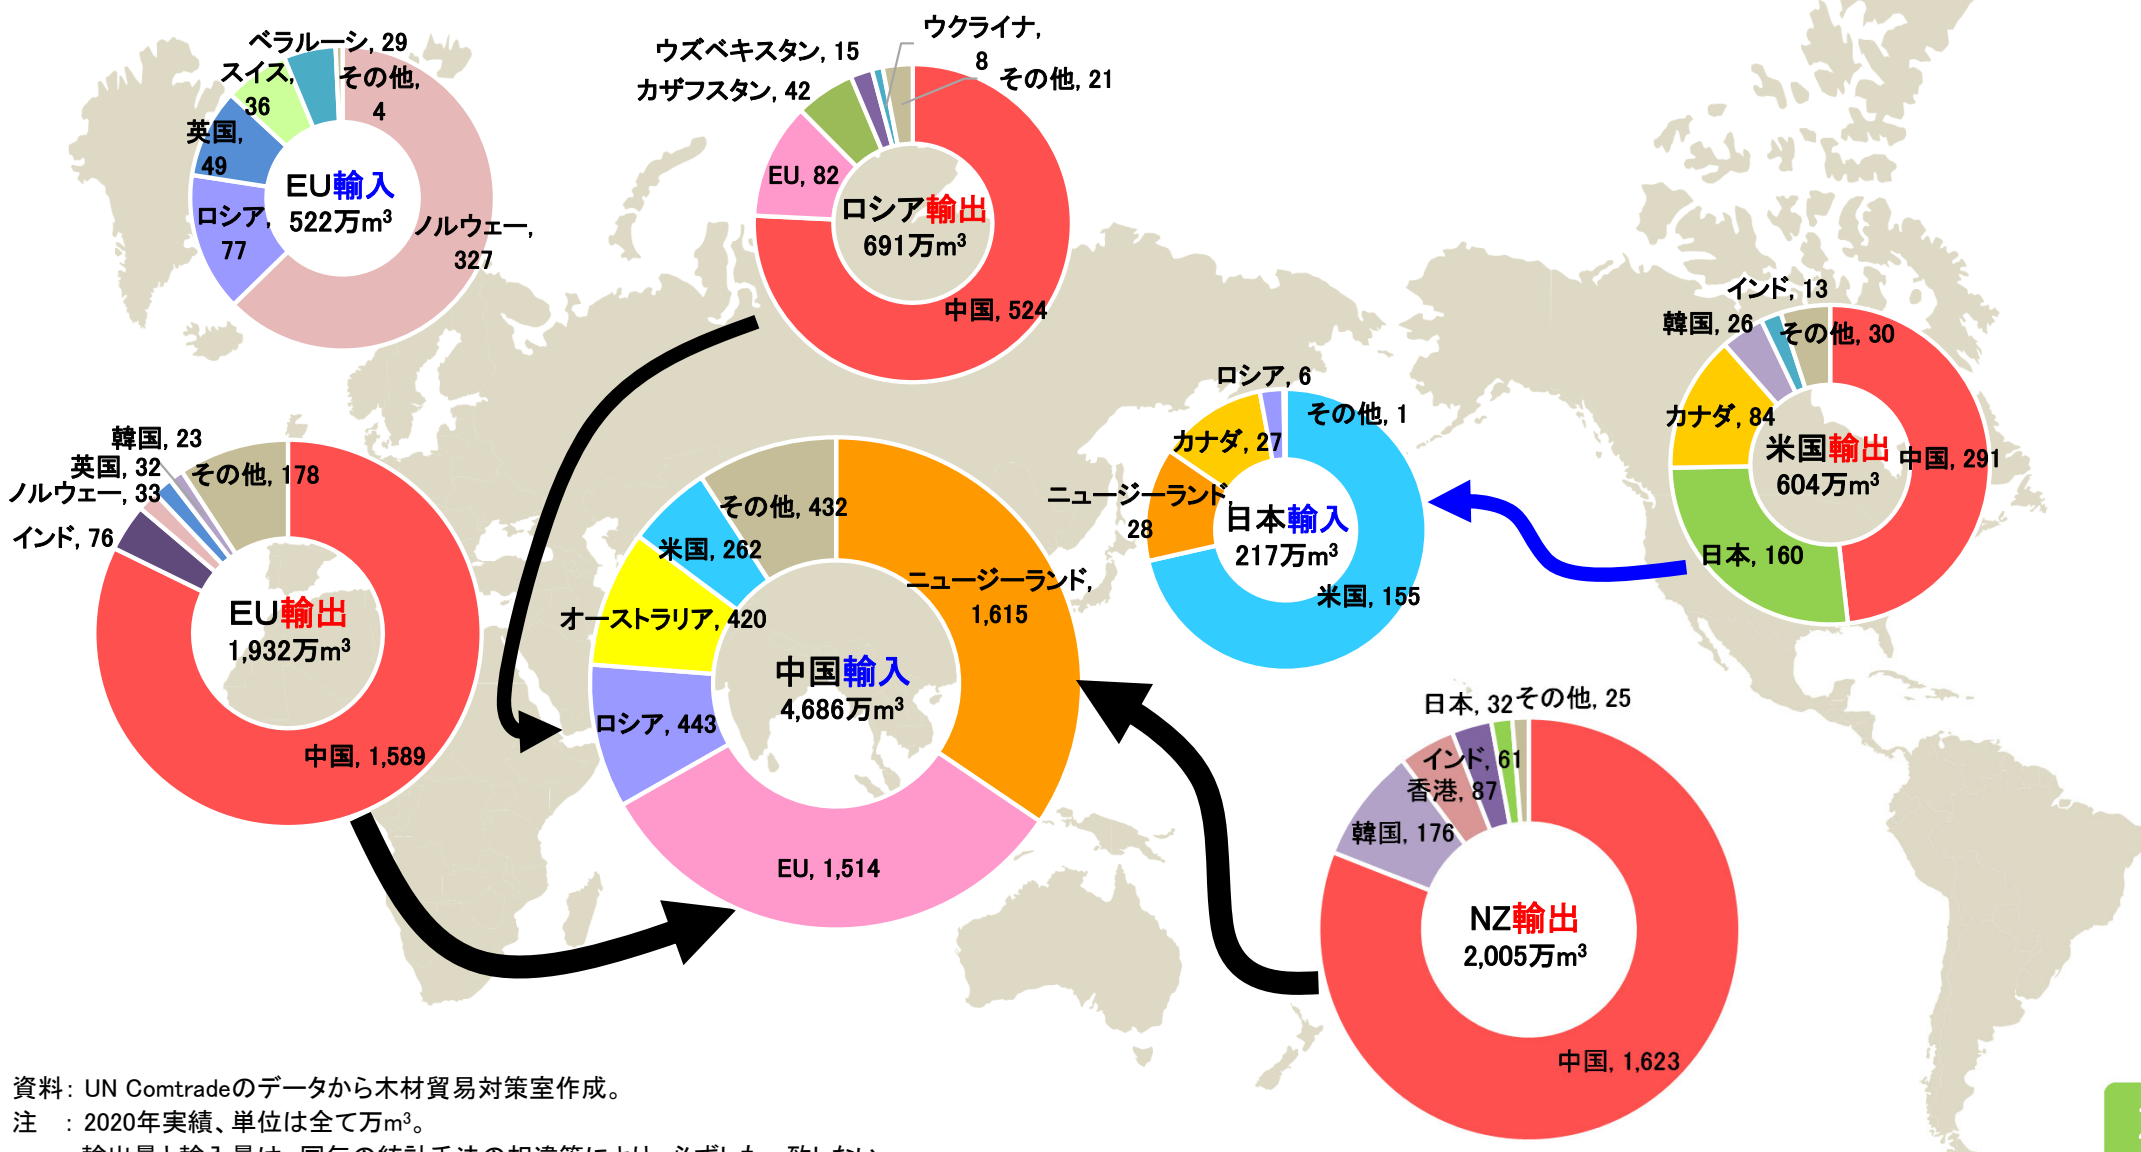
ベラルーシ, 29
スイス, 36
その他, 4
英国, 49
EU輸入
522万$m^3$
ロシア, 77
ノルウェー, 327

ウズベキスタン, 15
ウクライナ, 8
その他, 21
カザフスタン, 42
EU, 82
ロシア輸出
691万$m^3$
中国, 524

インド, 13
韓国, 26
その他, 30
カナダ, 84
米国輸出
604万$m^3$
中国, 291
日本, 160

ロシア, 6
その他, 1
カナダ, 27
ニュージーランド, 28
日本輸入
217万$m^3$
米国, 155

韓国, 23
英国, 32
ノルウェー, 33
その他, 178
インド, 76
EU輸出
1,932万$m^3$
中国, 1,589

その他, 432
米国, 262
ニュージーランド, 1,615
オーストラリア, 420
中国輸入
4,686万$m^3$
ロシア, 443
EU, 1,514

日本, 32
その他, 25
インド, 61
香港, 87
韓国, 176
NZ輸出
2,005万$m^3$
中国, 1,623

資料：UN Comtradeのデータから木材貿易対策室作成。
注　：2020年実績、単位は全て万$m^3$。
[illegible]